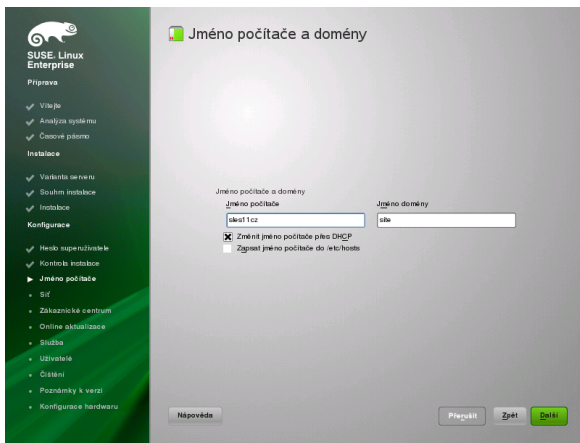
SUSE. Linux Enterprise

Příprava

Vítejte

Analýza systému

Časové pásmo

Instalace

Varianta serveru

Souhrn instalace

Instalace

Konfigurace

Heslo superuživatele

Kontrola instalace

Jméno počítače

Síť

Zákaznické centrum

Online aktualizace

Služba

Uživatelé

Čištění

Poznámky k verzi

Konfigurace hardwaru

Jméno počítače a domény

Jméno počítače a domény

Jméno počítače

sles11cz

Jméno domény

site

Změnit jméno počítače přes DHCP

Zapsat jméno počítače do /etc/hosts

Nápověda

Přerušit

Zpět

Další